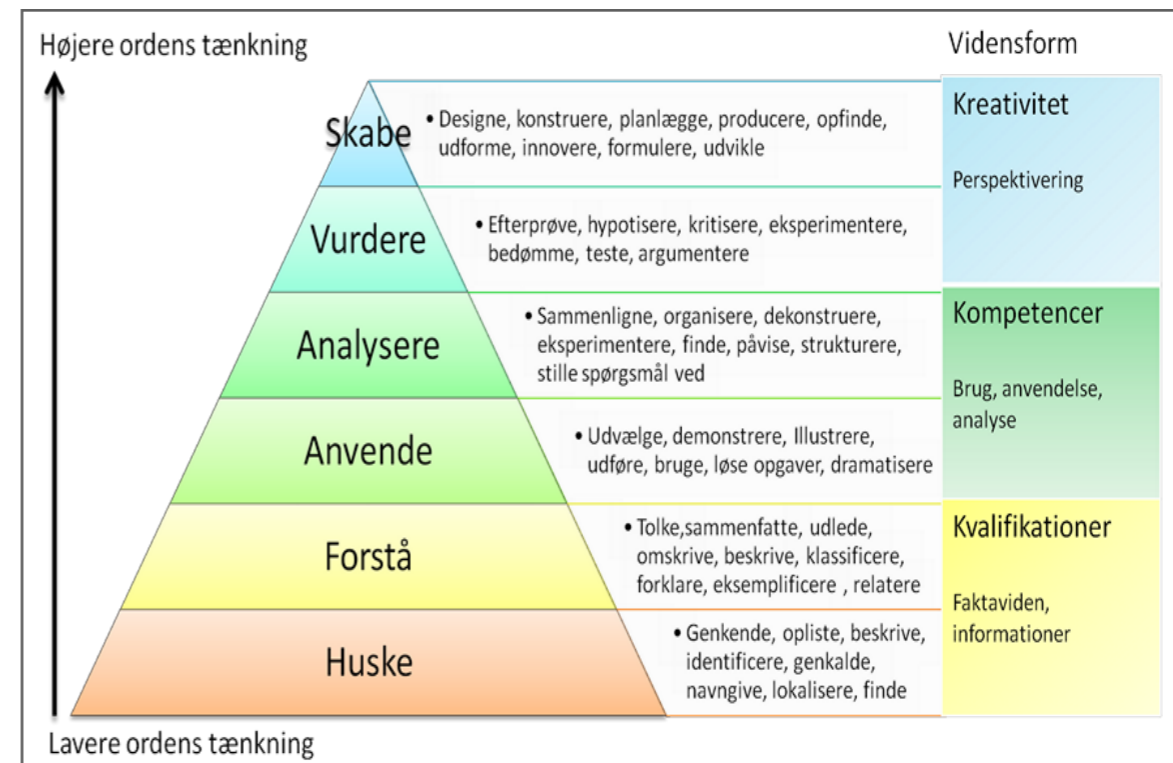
Højere ordens tænkning

Vidensform

Skabe
• Designe, konstruere, planlægge, producere, opfinde, udforme, innovere, formulere, udvikle

Vurdere
• Efterprøve, hypotisere, kritisere, eksperimentere, bedømme, teste, argumentere

Analysere
• Sammenligne, organisere, dekonstruere, eksperimentere, finde, påvise, strukturere, stille spørgsmål ved

Anvende
• Udvælge, demonstrere, Illustrere, udføre, bruge, løse opgaver, dramatisere

Forstå
• Tolke,sammenfatte, udlede, omskrive, beskrive, klassificere, forklare, eksemplificere , relatere

Huske
• Genkende, opliste, beskrive, identificere, genkalde, navngive, lokalisere, finde

Kreativitet

Perspektivering

Kompetencer

Brug, anvendelse, analyse

Kvalifikationer

Faktaviden, informationer

Lavere ordens tænkning